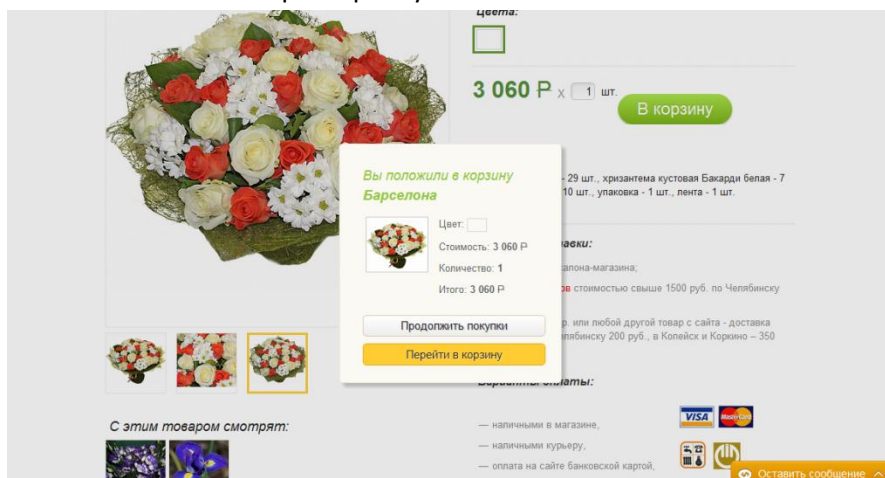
Цвета:

3 060 ₽ x 1 шт.

В корзину

- 29 шт., хризантема кустовая Бакарди белая - 7 10 шт., упаковка - 1 шт., лента - 1 шт.

Вы положили в корзину Барселона

Цвет:

Стоимость: 3 060 ₽

Количество: 1

Итого: 3 060 ₽

Продолжить покупки

Перейти в корзину

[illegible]вки:

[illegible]алона-магазина;

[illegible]в стоимостью свыше 1500 руб. по Челябинску

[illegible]р. или любой другой товар с сайта - доставка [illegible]лябинску 200 руб., в Копейск и Коркино – 350

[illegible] оплаты:

С этим товаром смотрят:

— наличными в магазине,

— наличными курьеру,

— оплата на сайте банковской картой,

VISA

MasterCard

Оставить сообщение